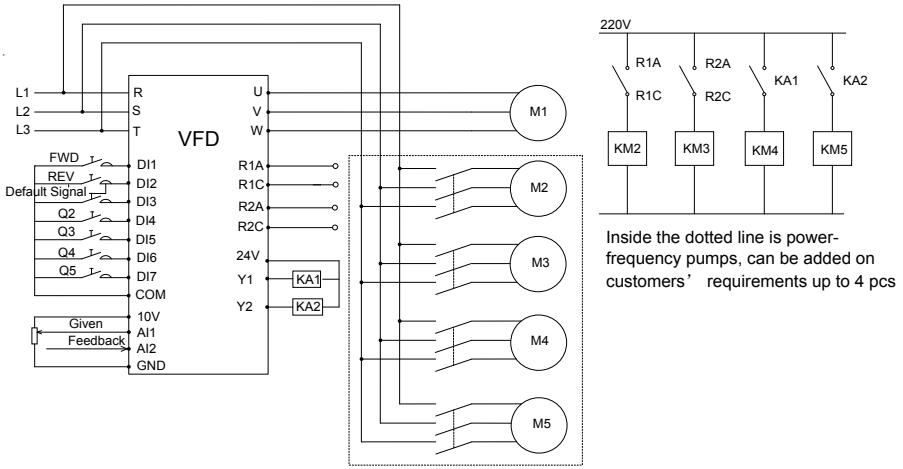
L1
L2
L3
R
S
T
VFD
U
V
W
M1
FWD
REV
Default Signal
Q2
Q3
Q4
Q5
DI1
DI2
DI3
DI4
DI5
DI6
DI7
COM
R1A
R1C
R2A
R2C
24V
Y1
Y2
KA1
KA2
Given
Feedback
10V
AI1
AI2
GND
M2
M3
M4
M5
220V
R1A
R1C
R2A
R2C
KA1
KA2
KM2
KM3
KM4
KM5

Inside the dotted line is power-frequency pumps, can be added on customers' requirements up to 4 pcs